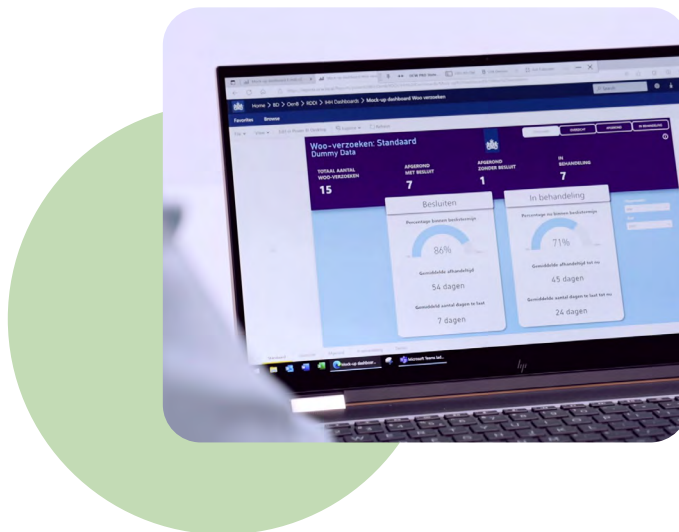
Home > BD > Derdi > RDDI > Mock-up dashboard Woo verzoeken

Favorites Browse

Woo-verzoeken: Standaard
Dummy Data

TOTAAL AANTAL WOO-VERZOEKEN
15

AFGEROND MET BESLUIT
7

AFGEROND ZONDER BESLUIT
1

IN BEHANDELING
7

Besluiten

Percentage binnen beslistermijn

86%

Gemiddelde afhandeltijd

54 dagen

Gemiddelde aantal dagen te laat

7 dagen

In behandeling

Percentage nu binnen beslistermijn

71%

Gemiddelde afhandeltijd tot nu

45 dagen

Gemiddelde aantal dagen te laat tot nu

24 dagen

Mock-up dashboar...

Microsoft Teams (wil...

hp